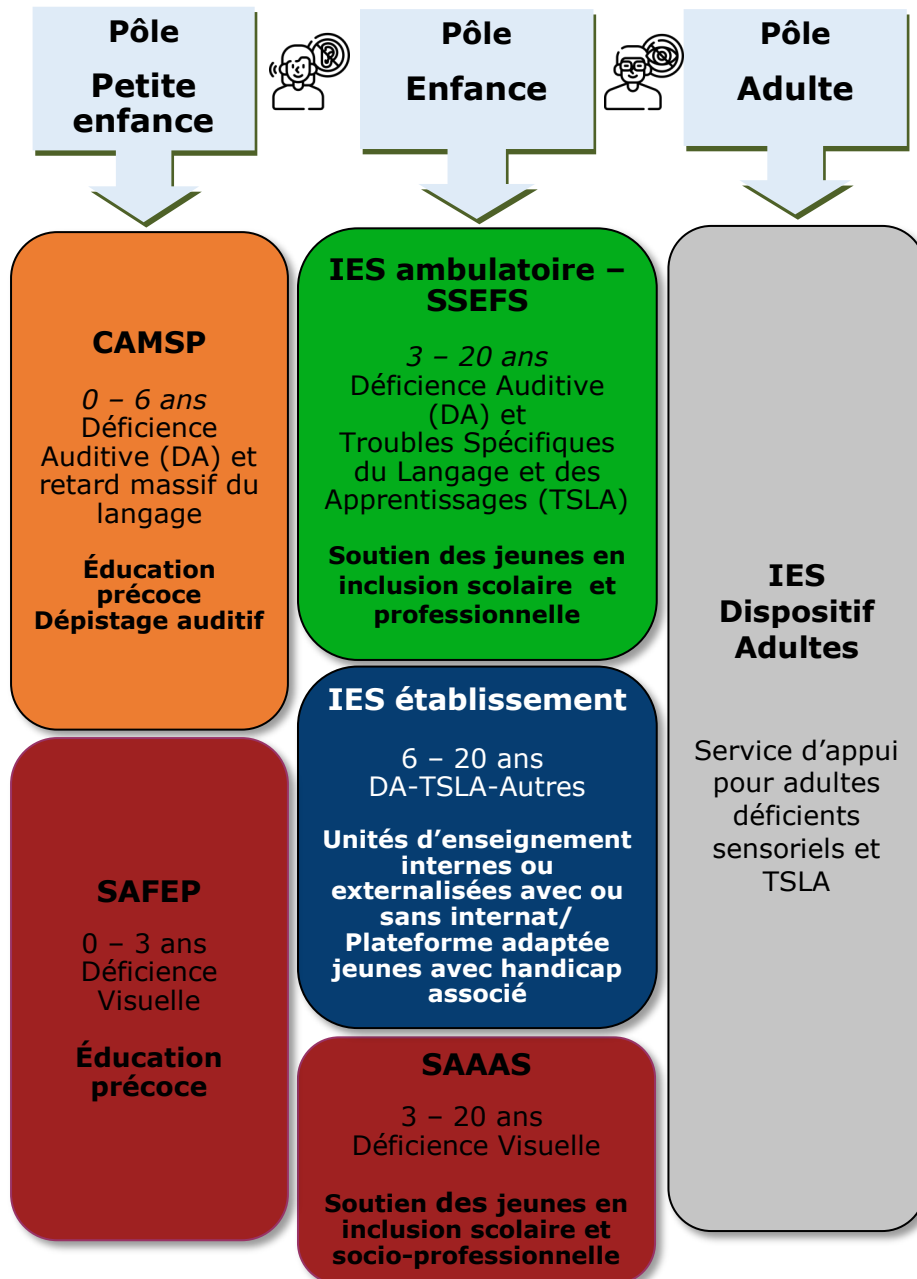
Pôle
Petite enfance

Pôle
Enfance

Pôle
Adulte

CAMSP

0 – 6 ans
Déficience Auditive (DA) et retard massif du langage

Éducation précoce
Dépistage auditif

SAFEP

0 – 3 ans
Déficience Visuelle

Éducation précoce

IES ambulatoire – SSEFS

3 – 20 ans
Déficience Auditive (DA) et
Troubles Spécifiques du Langage et des Apprentissages (TSLA)

Soutien des jeunes en inclusion scolaire et professionnelle

IES établissement

6 – 20 ans
DA-TSLA-Autres

Unités d'enseignement internes ou externalisées avec ou sans internat/ Plateforme adaptée jeunes avec handicap associé

SAAAS

3 – 20 ans
Déficience Visuelle

Soutien des jeunes en inclusion scolaire et socio-professionnelle

IES Dispositif Adultes

Service d'appui pour adultes déficients sensoriels et TSLA